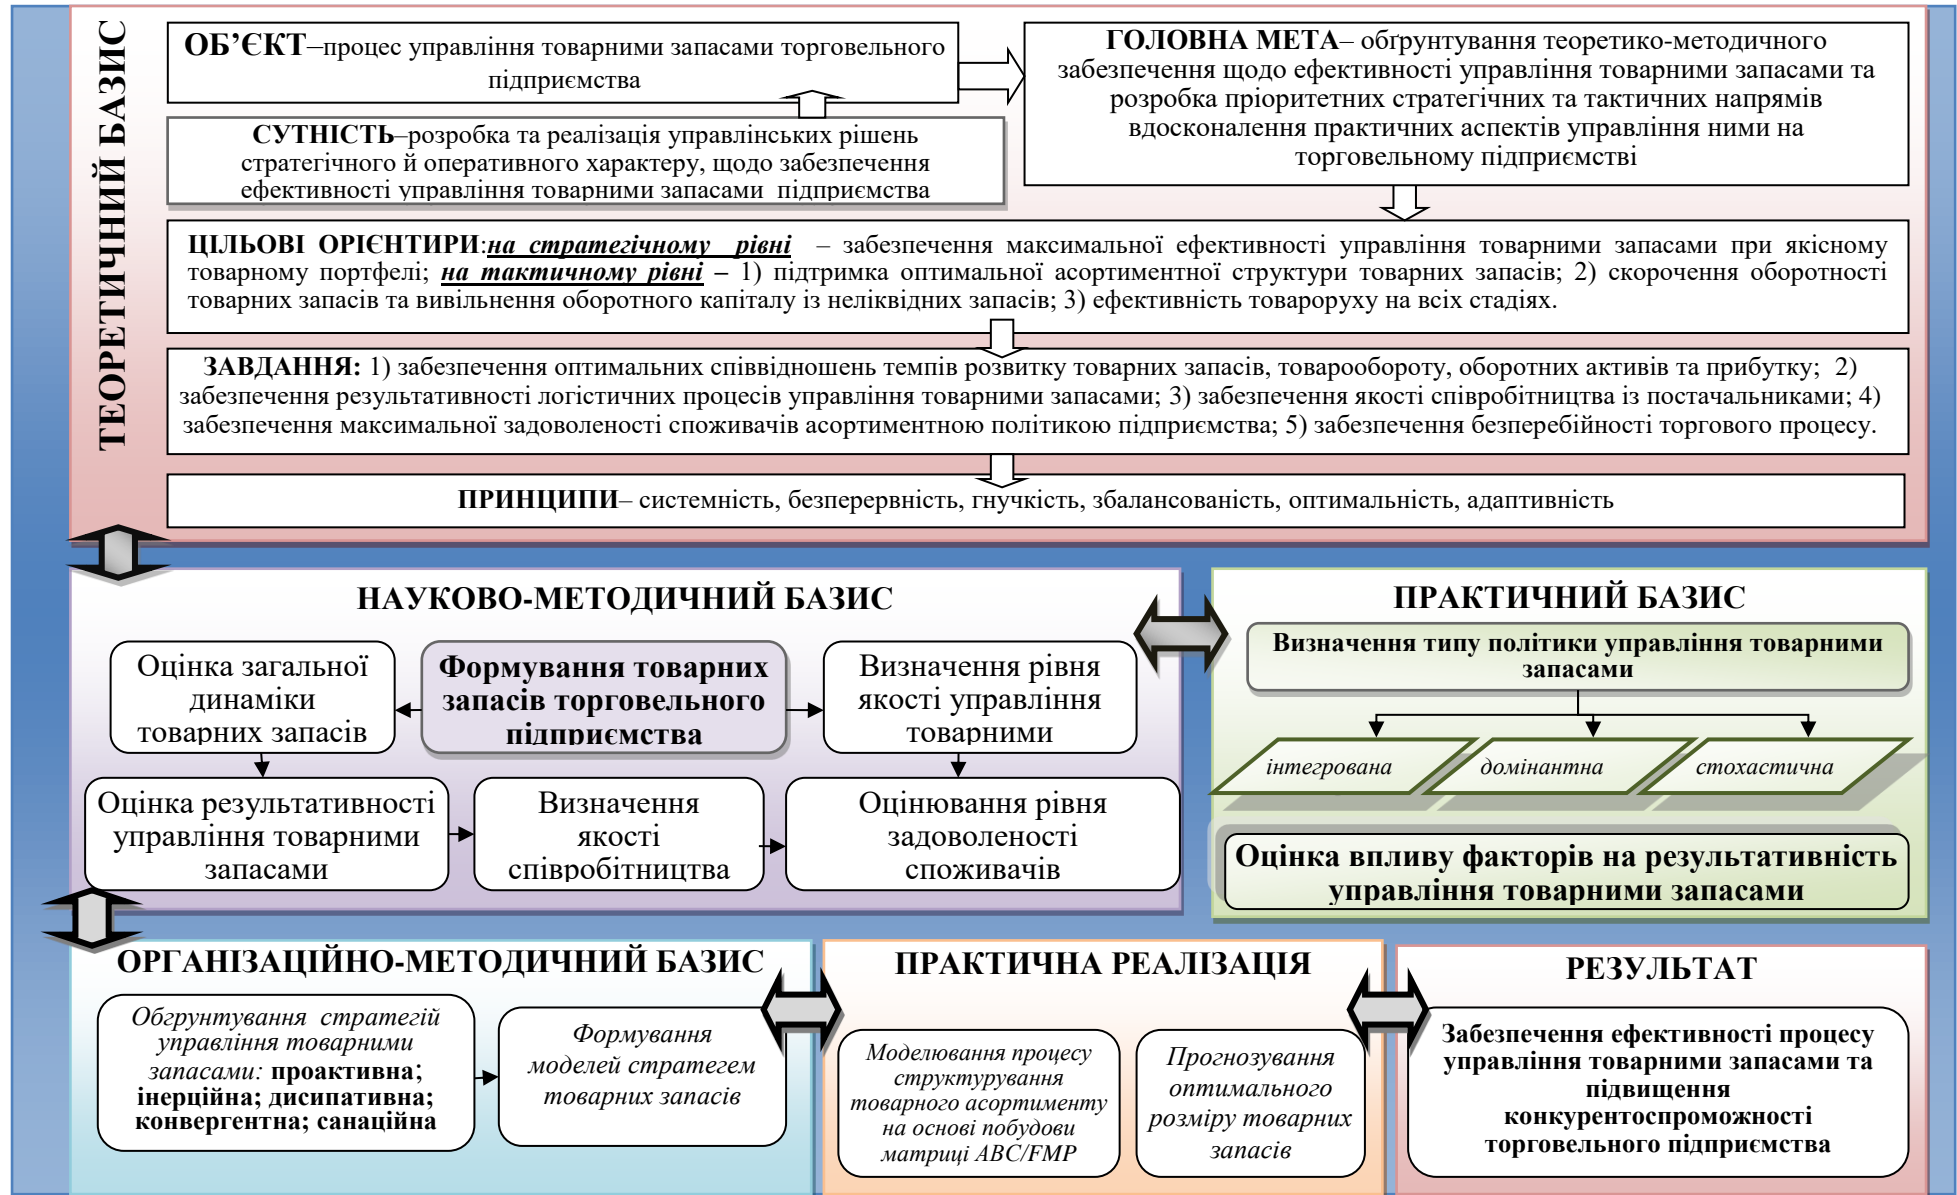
ТЕОРЕТИЧНИЙ БАЗИС

ОБ'ЄКТ–процес управління товарними запасами торговельного підприємства

ГОЛОВНА МЕТА– обґрунтування теоретико-методичного забезпечення щодо ефективності управління товарними запасами та розробка пріоритетних стратегічних та тактичних напрямів вдосконалення практичних аспектів управління ними на торговельному підприємстві

СУТНІСТЬ–розробка та реалізація управлінських рішень стратегічного й оперативного характеру, щодо забезпечення ефективності управління товарними запасами підприємства

ЦІЛЬОВІ ОРІЄНТИРИ:на стратегічному рівні – забезпечення максимальної ефективності управління товарними запасами при якісному товарному портфелі; на тактичному рівні – 1) підтримка оптимальної асортиментної структури товарних запасів; 2) скорочення оборотності товарних запасів та вивільнення оборотного капіталу із неліквідних запасів; 3) ефективність товароруху на всіх стадіях.

ЗАВДАННЯ: 1) забезпечення оптимальних співвідношень темпів розвитку товарних запасів, товарообороту, оборотних активів та прибутку; 2) забезпечення результативності логістичних процесів управління товарними запасами; 3) забезпечення якості співробітництва із постачальниками; 4) забезпечення максимальної задоволеності споживачів асортиментною політикою підприємства; 5) забезпечення безперебійності торгового процесу.

ПРИНЦИПИ– системність, безперервність, гнучкість, збалансованість, оптимальність, адаптивність

НАУКОВО-МЕТОДИЧНИЙ БАЗИС

Оцінка загальної динаміки товарних запасів

Формування товарних запасів торговельного підприємства

Визначення рівня якості управління товарними

Оцінка результативності управління товарними запасами

Визначення якості співробітництва

Оцінювання рівня задоволеності споживачів

ПРАКТИЧНИЙ БАЗИС

Визначення типу політики управління товарними запасами

інтегрована

домінантна

стохастична

Оцінка впливу факторів на результативність управління товарними запасами

ОРГАНІЗАЦІЙНО-МЕТОДИЧНИЙ БАЗИС

Обґрунтування стратегій управління товарними запасами: проактивна; інерційна; дисипативна; конвергентна; санаційна

Формування моделей стратегем товарних запасів

ПРАКТИЧНА РЕАЛІЗАЦІЯ

Моделювання процесу структурування товарного асортименту на основі побудови матриці ABC/FMP

Прогнозування оптимального розміру товарних запасів

РЕЗУЛЬТАТ

Забезпечення ефективності процесу управління товарними запасами та підвищення конкурентоспроможності торговельного підприємства